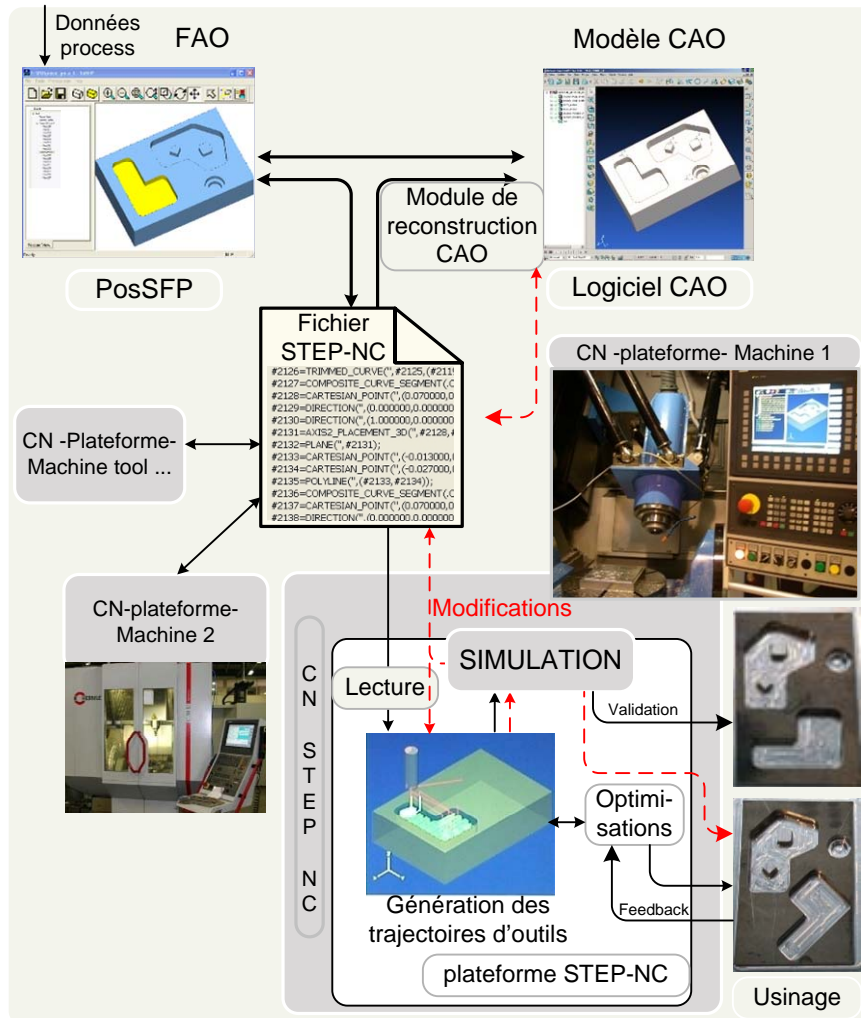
Données process

FAO

Modèle CAO

Module de reconstruction CAO

PosSFP

Logiciel CAO

Fichier STEP-NC

#2126=TRIMMED_CURVE('',#2125,(#211
#2127=COMPOSITE_CURVE_SEGMENT(.C
#2128=CARTESIAN_POINT('',(0.070000,0
#2129=DIRECTION('',(0.000000,0.000000
#2130=DIRECTION('',(1.000000,0.000000
#2131=AXIS2_PLACEMENT_3D('',#2128,#
#2132=PLANE('',#2131);
#2133=CARTESIAN_POINT('',(-0.013000,0
#2134=CARTESIAN_POINT('',(-0.027000,0
#2135=POLYLINE('',(#2133,#2134));
#2136=COMPOSITE_CURVE_SEGMENT(.C
#2137=CARTESIAN_POINT('',(0.070000,0
#2138=DIRECTION('',(0.000000,0.000000

CN -plateforme- Machine 1

CN -Plateforme- Machine tool ...

CN-plateforme- Machine 2

Modifications

CN STEP NC

SIMULATION

Lecture

Validation

Optimi- sations

Feedback

Génération des trajectoires d'outils

plateforme STEP-NC

Usinage